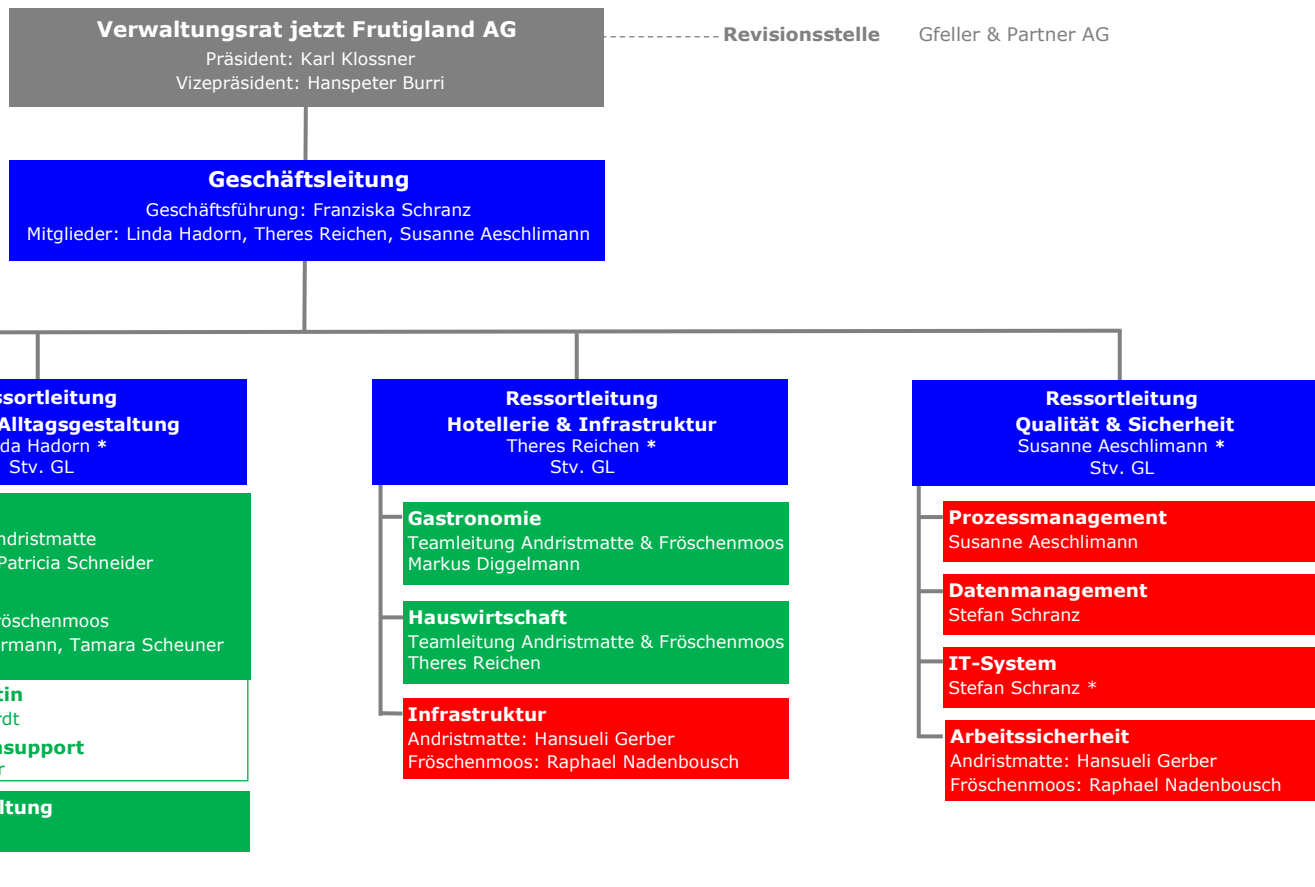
Verwaltungsrat jetzt Frutigland AG
Präsident: Karl Klossner
Vizepräsident: Hanspeter Burri

Revisionsstelle Gfeller & Partner AG

Geschäftsleitung
Geschäftsführung: Franziska Schranz
Mitglieder: Linda Hadorn, Theres Reichen, Susanne Aeschlimann

ssortleitung
Alltagsgestaltung
da Hadorn *
Stv. GL

ndristmatte
Patricia Schneider

röschenmoos
rmann, Tamara Scheuner

tin
rdt

nsupport
r

ltung

Ressortleitung
Hotellerie & Infrastruktur
Theres Reichen *
Stv. GL

Gastronomie
Teamleitung Andristmatte & Fröschenmoos
Markus Diggelmann

Hauswirtschaft
Teamleitung Andristmatte & Fröschenmoos
Theres Reichen

Infrastruktur
Andristmatte: Hansueli Gerber
Fröschenmoos: Raphael Nadenbousch

Ressortleitung
Qualität & Sicherheit
Susanne Aeschlimann *
Stv. GL

Prozessmanagement
Susanne Aeschlimann

Datenmanagement
Stefan Schranz

IT-System
Stefan Schranz *

Arbeitssicherheit
Andristmatte: Hansueli Gerber
Fröschenmoos: Raphael Nadenbousch